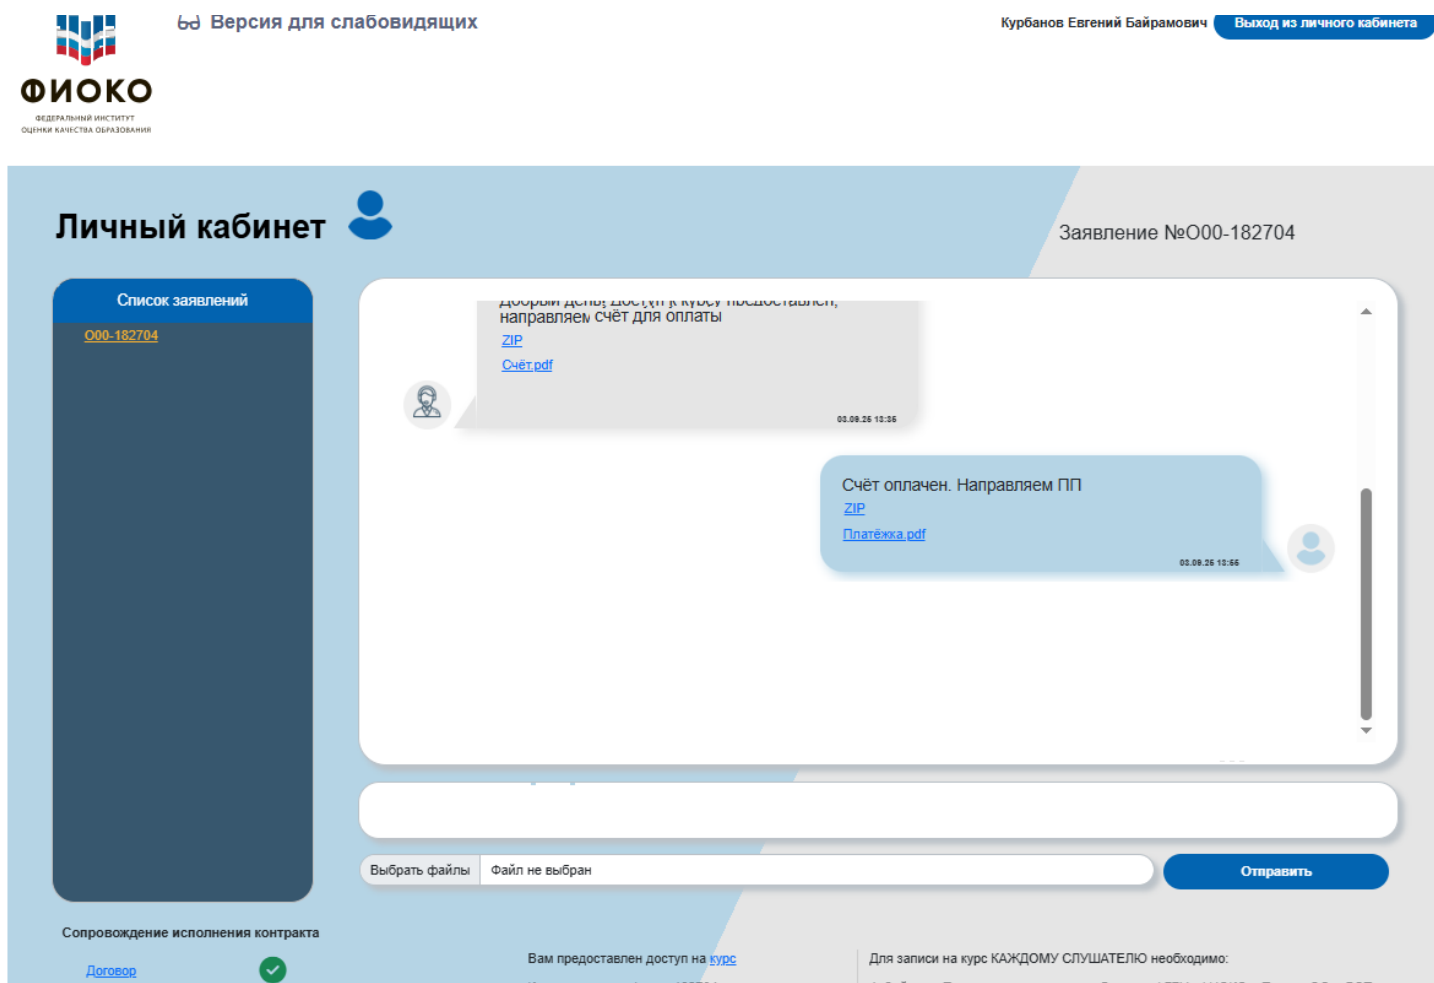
ФИОКО
ФЕДЕРАЛЬНЫЙ ИНСТИТУТ ОЦЕНКИ КАЧЕСТВА ОБРАЗОВАНИЯ

Версия для слабовидящих

Курбанов Евгений Байрамович
Выход из личного кабинета

Личный кабинет

Заявление №О00-182704

Список заявлений
О00-182704

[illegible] предоставлен, направляем счёт для оплаты
ZIP
Счёт.pdf
03.09.25 13:35

Счёт оплачен. Направляем ПП
ZIP
Платёжка.pdf
03.09.25 13:55

Выбрать файлы
Файл не выбран
Отправить

Сопровождение исполнения контракта
Договор

Вам предоставлен доступ на курс

Для записи на курс КАЖДОМУ СЛУШАТЕЛЮ необходимо: